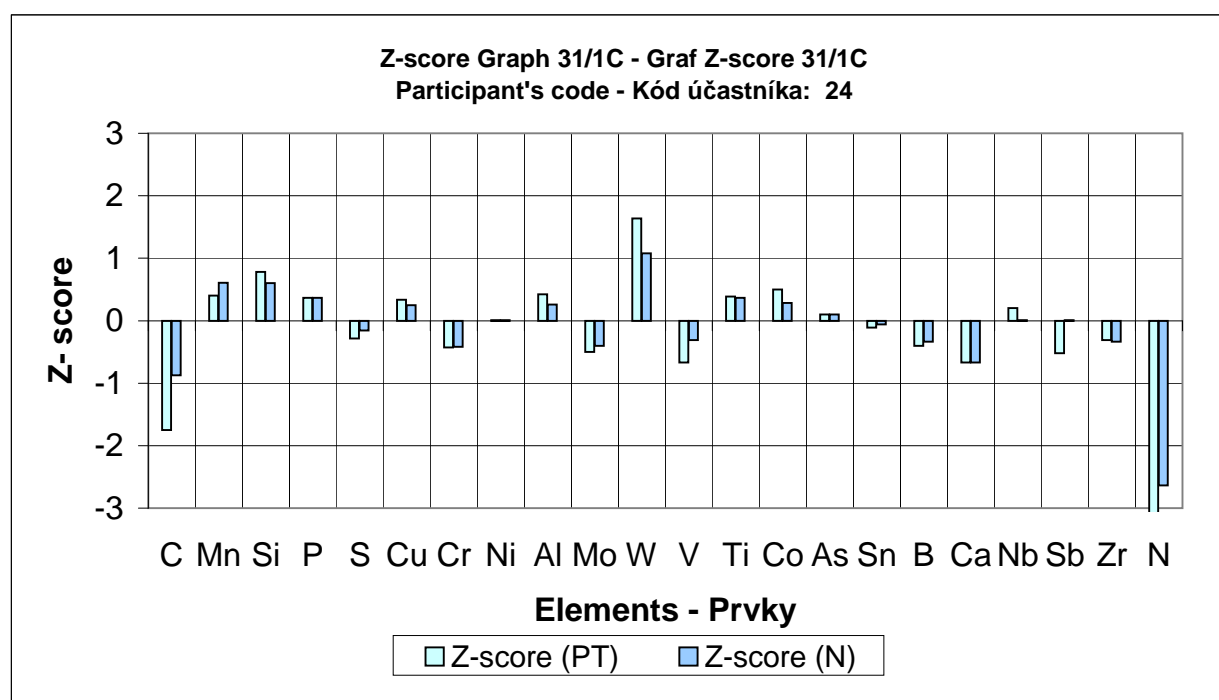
Z-score Graph 31/1C - Graf Z-score 31/1C
Participant's code - Kód účastníka: 24

3
2
1
0
-1
-2
-3

Z- score

C Mn Si P S Cu Cr Ni Al Mo W V Ti Co As Sn B Ca Nb Sb Zr N

Elements - Prvky

Z-score (PT) Z-score (N)